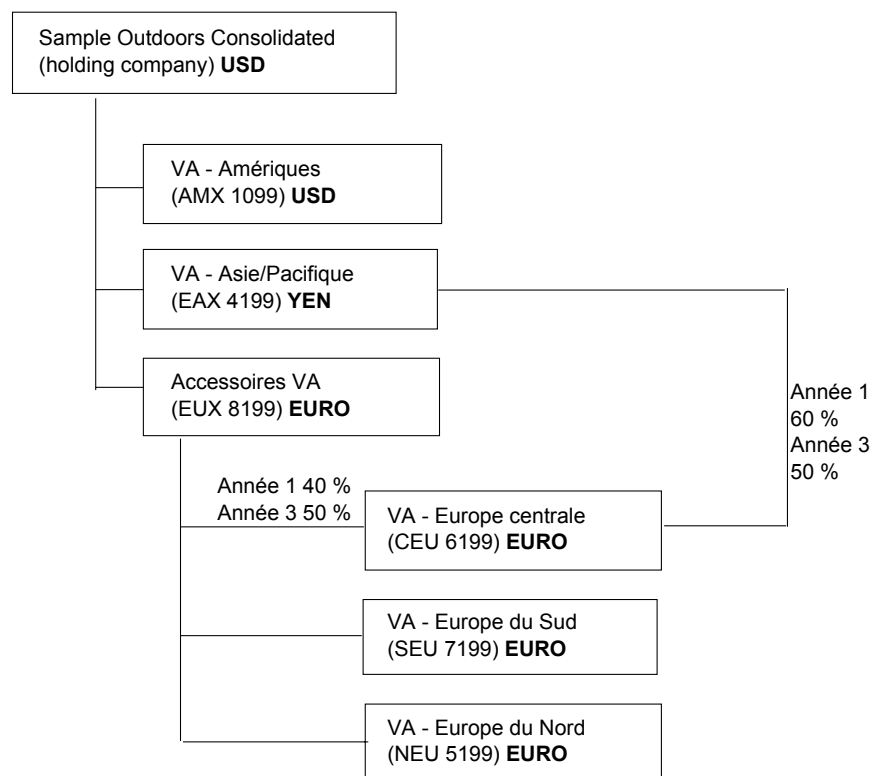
Sample Outdoors Consolidated (holding company) USD

VA - Amériques (AMX 1099) USD

VA - Asie/Pacifique (EAX 4199) YEN

Accessoires VA (EUX 8199) EURO

Année 1 60 %
Année 3 50 %

Année 1 40 %
Année 3 50 %

VA - Europe centrale (CEU 6199) EURO

VA - Europe du Sud (SEU 7199) EURO

VA - Europe du Nord (NEU 5199) EURO